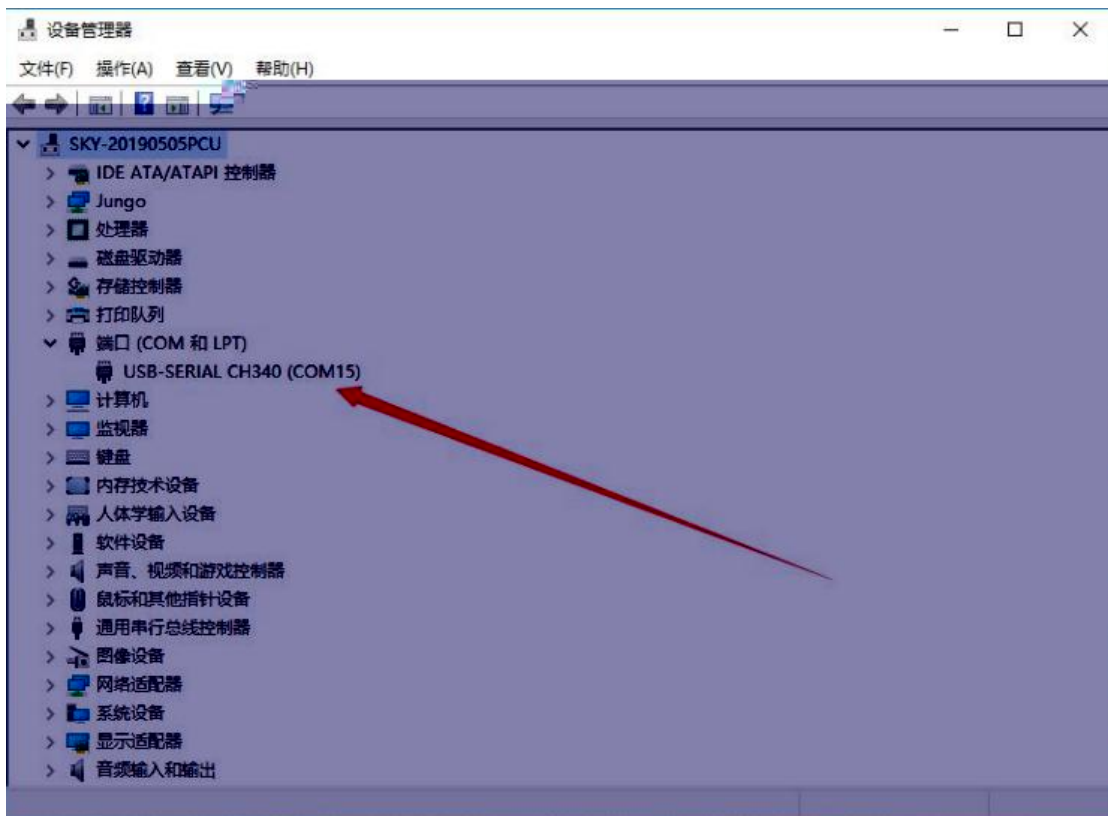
设备管理器

文件(F) 操作(A) 查看(V) 帮助(H)

SKY-20190505PCU
IDE ATA/ATAPI 控制器
Jungo
处理器
磁盘驱动器
存储控制器
打印队列
端口 (COM 和 LPT)
USB-SERIAL CH340 (COM15)
计算机
监视器
键盘
内存技术设备
人体学输入设备
软件设备
声音、视频和游戏控制器
鼠标和其他指针设备
通用串行总线控制器
图像设备
网络适配器
系统设备
显示适配器
音频输入和输出